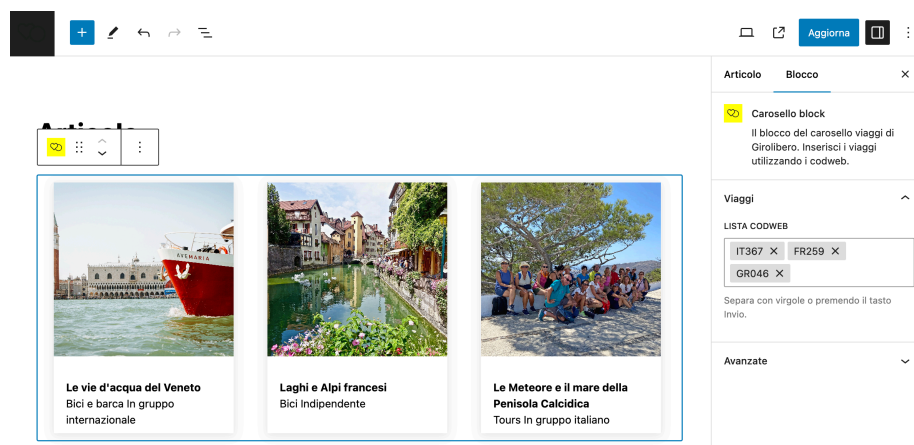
Aggiorna

Articolo

Le vie d'acqua del Veneto
Bici e barca In gruppo internazionale

Laghi e Alpi francesi
Bici Indipendente

Le Meteore e il mare della Penisola Calcidica
Tours In gruppo italiano

Articolo Blocco

Carosello block
Il blocco del carosello viaggi di Girolibero. Inserisci i viaggi utilizzando i codweb.

Viaggi

LISTA CODWEB
IT367 ✕ FR259 ✕ GR046 ✕

Separa con virgole o premendo il tasto Invio.

Avanzate